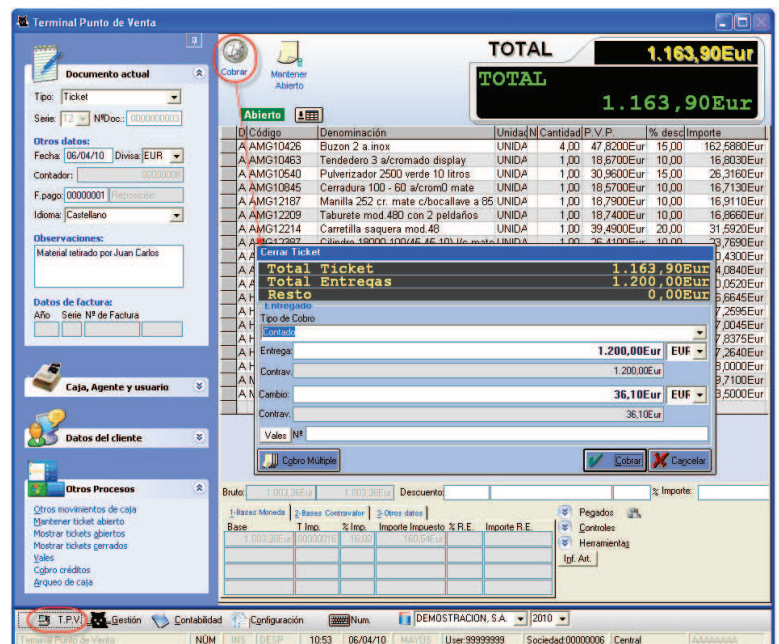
Terminal Punto de Venta

Documento actual
Tipo: Ticket
Serie: 12 Nº Doc.: 0000000003
Otros datos:
Fecha: 06/04/10 Divisa: EUR
Contador: 00000000
F.pago: 00000001 Reposición
Idioma: Castellano
Observaciones:
Material retirado por Juan Carlos
Datos de factura:
Año Serie Nº de Factura

Caja, Agente y usuario

Datos del cliente

Otros Procesos
Otros movimientos de caja
Mantener ticket abierto
Mostrar tickets abiertos
Mostrar tickets cerrados
Vales
Cobro créditos
Arqueo de caja

Cobrar
Mantener Abierto
Abierto
TOTAL 1.163,90Eur
TOTAL
1.163,90Eur

| D | Código | Denominación | Unidad | N | Cantidad | P.V.P. | % desc | Importe |
|---|---|---|---|---|---|---|---|---|
| A | AMG10426 | Buzon 2 a.inox | UNIDA | | 4,00 | 47,8200Eur | 15,00 | 162,5880Eur |
| A | AMG10463 | Tendedero 3 a/cromado display | UNIDA | | 1,00 | 18,6700Eur | 10,00 | 16,8030Eur |
| A | AMG10540 | Pulverizador 2500 verde 10 litros | UNIDA | | 1,00 | 30,9600Eur | 15,00 | 26,3160Eur |
| A | AMG10845 | Cerradura 100 - 60 a/crom0 mate | UNIDA | | 1,00 | 18,5700Eur | 10,00 | 16,7130Eur |
| A | AMG12187 | Manilla 252 cr. mate c/bocallave a 85 | UNIDA | | 1,00 | 18,7900Eur | 10,00 | 16,9110Eur |
| A | AMG12209 | Taburete mod.480 con 2 peldaños | UNIDA | | 1,00 | 18,7400Eur | 10,00 | 16,8660Eur |
| A | AMG12214 | Carretilla saquera mod.48 | UNIDA | | 1,00 | 39,4900Eur | 20,00 | 31,5920Eur |
| A | AMG12287 | Cilindro 18000 100(45-45-10) l/c mate | UNIDA | | 1,00 | 26,4100Eur | 10,00 | 23,7690Eur |

Cerrar Ticket
Total Ticket 1.163,90Eur
Total Entregas 1.200,00Eur
Resto 0,00Eur
Entregado
Tipo de Cobro
Contado
Entrega: 1.200,00Eur EUR
Contrav. 1.200,00Eur
Cambio: 36,10Eur EUR
Contrav. 36,10Eur
Vales Nº
Cobro Múltiple
Cobrar
Cancelar

0,4300Eur
4,0840Eur
0,0520Eur
5,6645Eur
7,2595Eur
7,0045Eur
7,8375Eur
7,2640Eur
9,0000Eur
9,7100Eur
9,5000Eur

Bruto: 1.003,36Eur 1.003,36Eur Descuento: % Importe:
1-Bases Moneda 2-Bases Contravalor 3-Otros datos
| Base | T Imp. | % Imp. | Importe Impuesto | % R.E. | Importe R.E. |
|---|---|---|---|---|---|
| 1.003,36Eur | 00000016 | 16,00 | 160,54Eur | | |
Pegados
Controles
Herramientas
Inf. Art.

T.P.V. Gestión Contabilidad Configuración Num. DEMOSTRACION, S.A. 2010
Terminal Punto de Venta NUM INS DESP 10:53 06/04/10 MAYUS User:99999999 Sociedad:00000006 Central AAAAAAAA